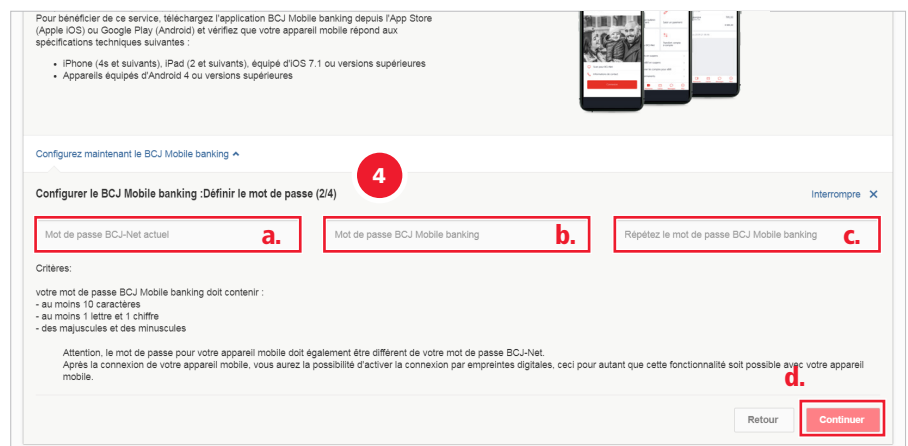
Pour bénéficier de ce service, téléchargez l'application BCJ Mobile banking depuis l'App Store (Apple iOS) ou Google Play (Android) et vérifiez que votre appareil mobile répond aux spécifications techniques suivantes :

- iPhone (4s et suivants), iPad (2 et suivants), équipé d'iOS 7.1 ou versions supérieures
- Appareils équipés d'Android 4 ou versions supérieures

Configurez maintenant le BCJ Mobile banking

4

Configurer le BCJ Mobile banking :Définir le mot de passe (2/4)

Interrompre ✕

Mot de passe BCJ-Net actuel a.

Mot de passe BCJ Mobile banking b.

Répétez le mot de passe BCJ Mobile banking c.

Critères:

votre mot de passe BCJ Mobile banking doit contenir :
- au moins 10 caractères
- au moins 1 lettre et 1 chiffre
- des majuscules et des minuscules

Attention, le mot de passe pour votre appareil mobile doit également être différent de votre mot de passe BCJ-Net.
Après la connexion de votre appareil mobile, vous aurez la possibilité d'activer la connexion par empreintes digitales, ceci pour autant que cette fonctionnalité soit possible avec votre appareil mobile.

d.

Retour

Continuer